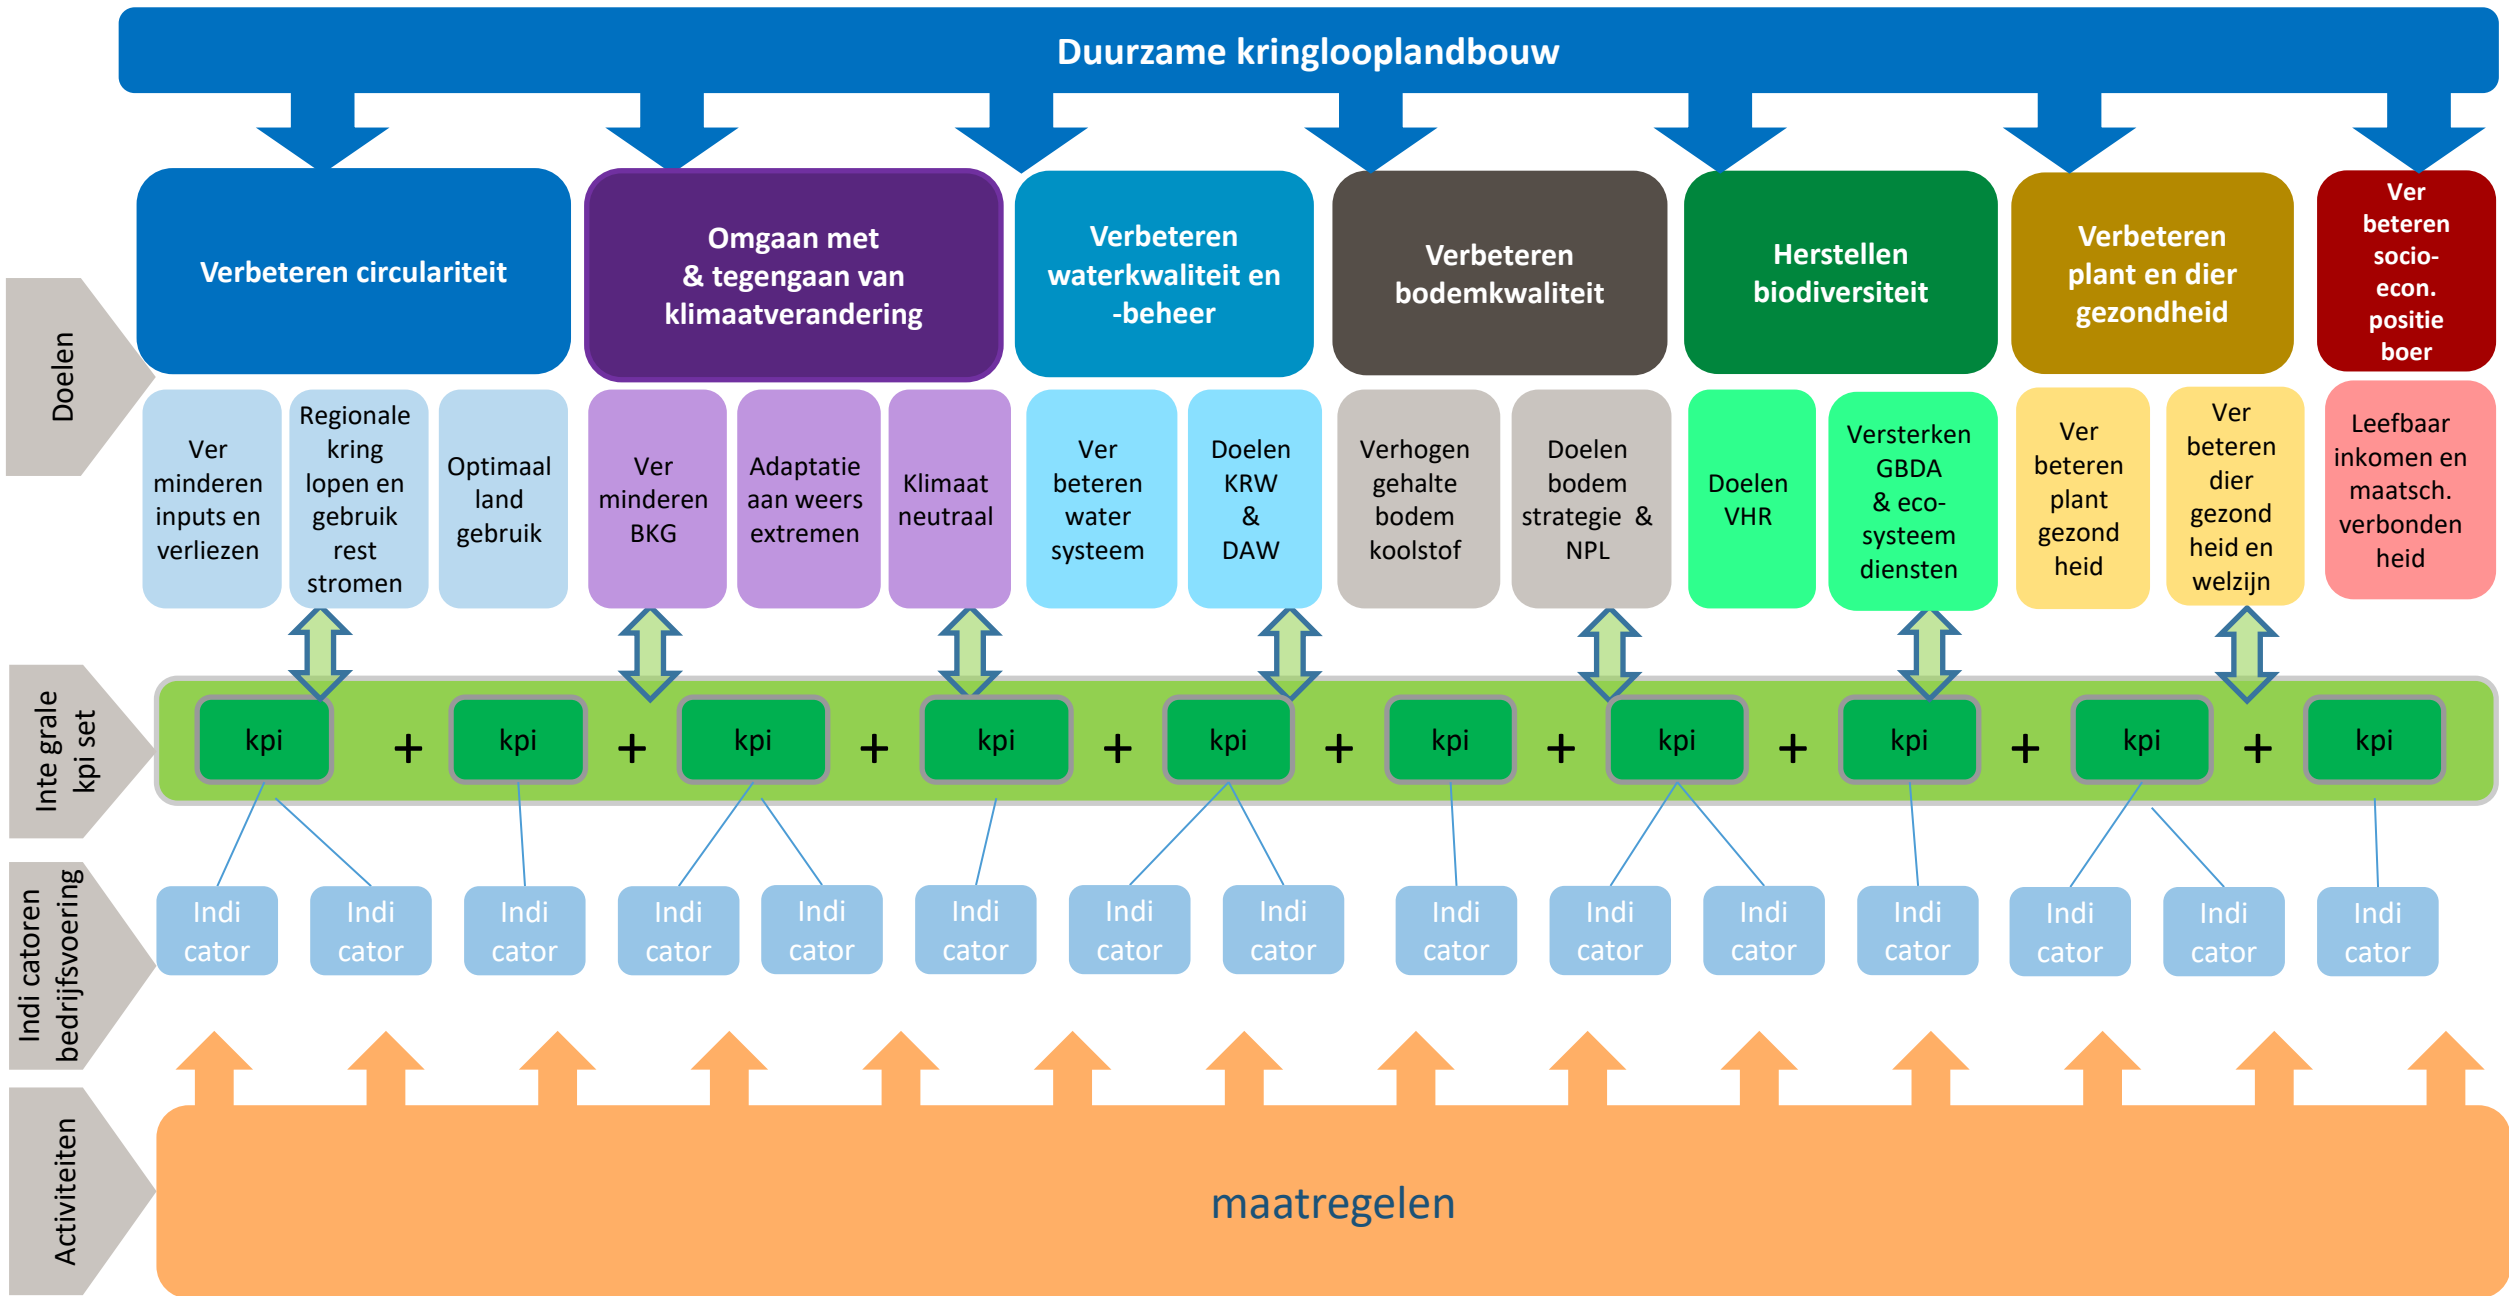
Duurzame kringlooplandbouw

Doelen

Verbeteren circulariteit

Omgaan met & tegengaan van klimaatverandering

Verbeteren waterkwaliteit en -beheer

Verbeteren bodemkwaliteit

Herstellen biodiversiteit

Verbeteren plant en dier gezondheid

Ver beteren socio- econ. positie boer

Ver minderen inputs en verliezen

Regionale kring lopen en gebruik rest stromen

Optimaal land gebruik

Ver minderen BKG

Adaptatie aan weers extremen

Klimaat neutraal

Ver beteren water systeem

Doelen KRW & DAW

Verhogen gehalte bodem koolstof

Doelen bodem strategie & NPL

Doelen VHR

Versterken GBDA & eco- systeem diensten

Ver beteren plant gezond heid

Ver beteren dier gezond heid en welzijn

Leefbaar inkomen en maatsch. verbonden heid

Inte grale kpi set

kpi + kpi + kpi + kpi + kpi + kpi + kpi + kpi + kpi + kpi

Indi catoren bedrijfsvoering

Indi cator Indi cator Indi cator Indi cator Indi cator Indi cator Indi cator Indi cator Indi cator Indi cator Indi cator Indi cator Indi cator Indi cator Indi cator

Activiteiten

maatregelen